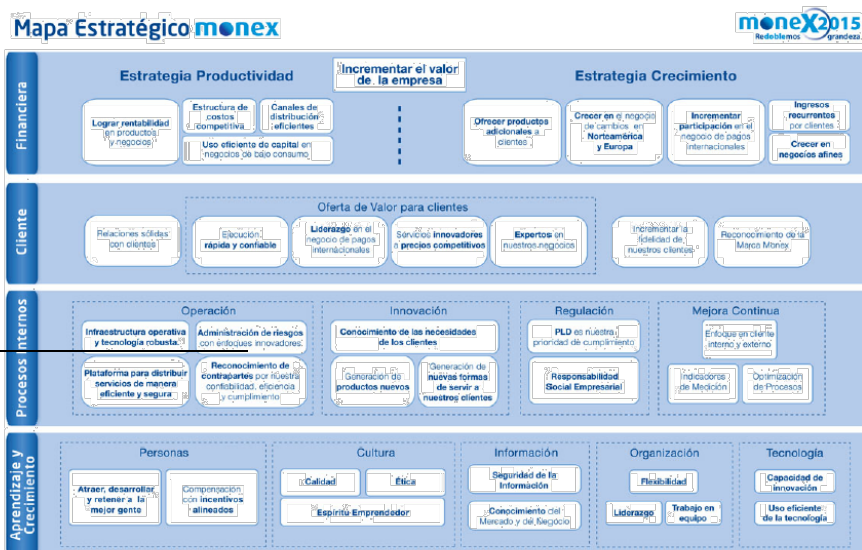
Mapa Estratégico monex

moneX 2015
Redoblemos grandeza.

Financiera

Estrategia Productividad

Incrementar el valor de la empresa

Estrategia Crecimiento

Lograr rentabilidad en productos y negocios

Estructura de costos competitiva

Canales de distribución eficientes

Uso eficiente de capital en negocios de bajo consumo

Ofrecer productos adicionales a clientes

Crecer en el negocio de cambios en Norteamérica y Europa

Incrementar participación en el negocio de pagos internacionales

Ingresos recurrentes por clientes

Crecer en negocios afines

Cliente

Oferta de Valor para clientes

Relaciones sólidas con clientes

Ejecución rápida y confiable

Liderazgo en el negocio de pagos internacionales

Servicios innovadores a precios competitivos

Expertos en nuestros negocios

Incrementar la fidelidad de nuestros clientes

Reconocimiento de la Marca Monex

Procesos Internos

Operación

Infraestructura operativa y tecnología robusta

Administración de riesgos con enfoques innovadores

Plataforma para distribuir servicios de manera eficiente y segura

Reconocimiento de contrapartes por nuestra confiabilidad, eficiencia y cumplimiento

Innovación

Conocimiento de las necesidades de los clientes

Generación de productos nuevos

Generación de nuevas formas de servir a nuestros clientes

Regulación

PLD es nuestra prioridad de cumplimiento

Responsabilidad Social Empresarial

Mejora Continua

Enfoque en cliente interno y externo

Indicadores de Medición

Optimización de Procesos

Aprendizaje y Crecimiento

Personas

Atraer, desarrollar y retener a la mejor gente

Compensación con incentivos alineados

Cultura

Calidad

Ética

Espíritu Emprendedor

Información

Seguridad de la Información

Conocimiento del Mercado y del Negocio

Organización

Flexibilidad

Liderazgo

Trabajo en equipo

Tecnología

Capacidad de innovación

Uso eficiente de la tecnología